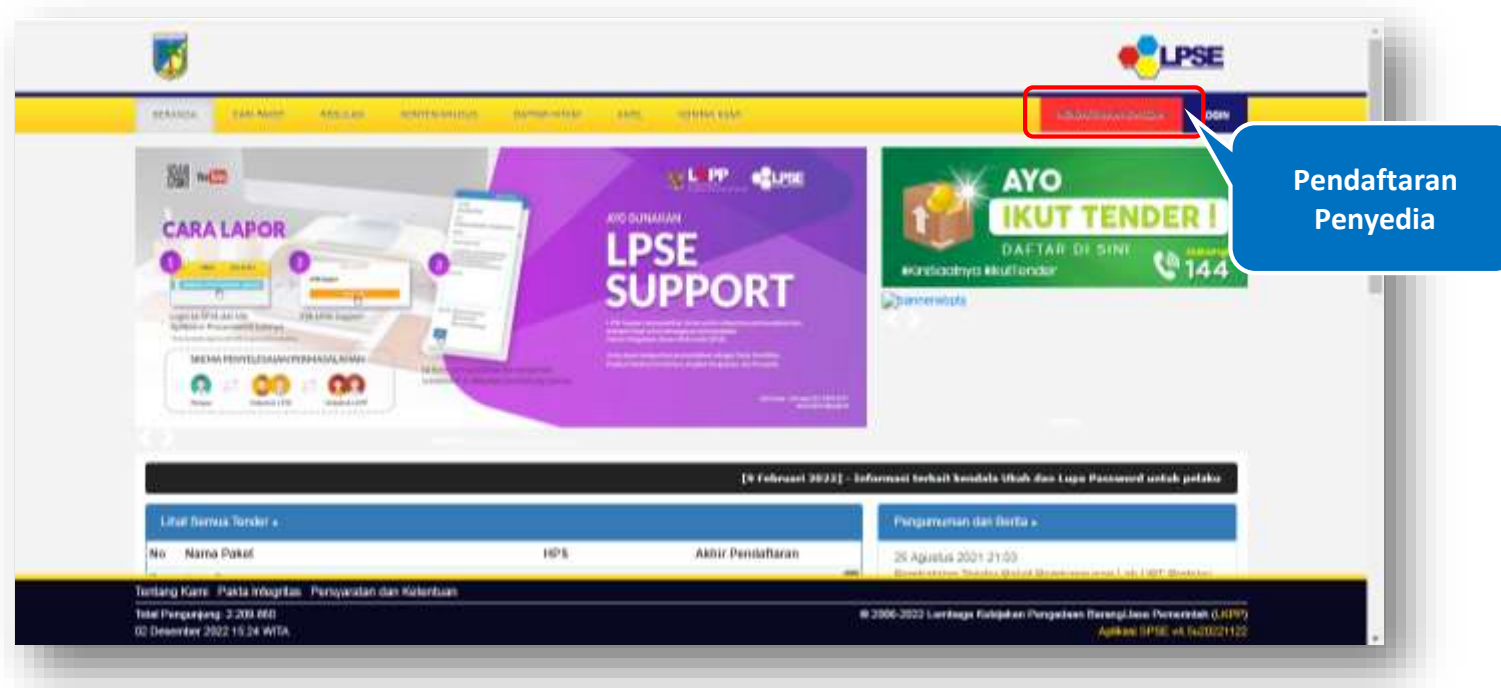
LPSE

BERANDA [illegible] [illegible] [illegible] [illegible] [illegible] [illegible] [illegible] LOGIN

Pendaftaran Penyedia

CARA LAPOR

AYO GUNAKAN
LPSE SUPPORT

AYO IKUT TENDER !
DAFTAR DI SINI
#IniSaatnya #IkutTender
144

[9 Februari 2022] - Informasi terkait kendala Ubah dan Lupa Password untuk pelaku

Lihat Semua Tender »

| No | Nama Paket | HPS | Akhir Pendaftaran |
|---|---|---|---|

Pengumuman dan Berita »

26 Agustus 2021 21:03

Tentang Kami Pakta Integritas Persyaratan dan Ketentuan

Total Pengunjung: 2.209.660
02 Desember 2022 15:24 WITA

© 2006-2022 Lembaga Kebijakan Pengadaan Barang/Jasa Pemerintah (LKPP)
Aplikasi SPSE v4.5u20221122